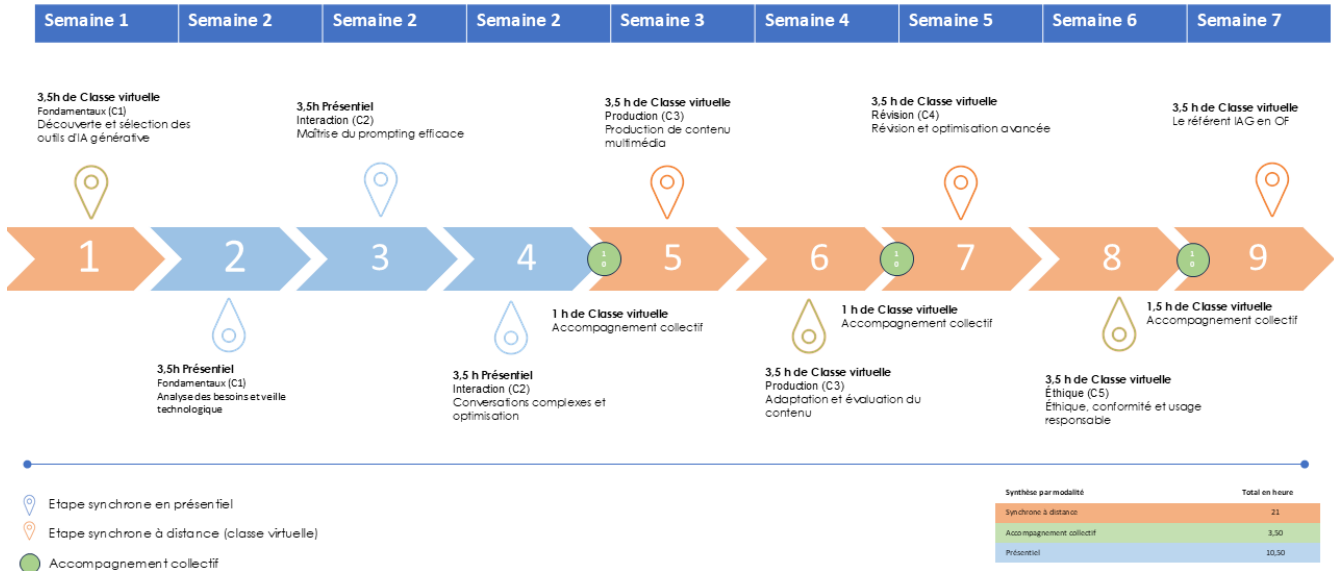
| Semaine 1 | Semaine 2 | Semaine 2 | Semaine 2 | Semaine 3 | Semaine 4 | Semaine 5 | Semaine 6 | Semaine 7 |
|---|---|---|---|---|---|---|---|---|

3,5h de Classe virtuelle
Fondamentaux (C1)
Découverte et sélection des outils d'IA générative

3,5h Présentiel
Interaction (C2)
Maîtrise du prompting efficace

3,5 h de Classe virtuelle
Production (C3)
Production de contenu multimédia

3,5 h de Classe virtuelle
Révision (C4)
Révision et optimisation avancée

3,5 h de Classe virtuelle
Le référent IAG en OF

1 2 3 4 1 0 5 6 1 0 7 8 1 0 9

1 h de Classe virtuelle
Accompagnement collectif

1 h de Classe virtuelle
Accompagnement collectif

1,5 h de Classe virtuelle
Accompagnement collectif

3,5h Présentiel
Fondamentaux (C1)
Analyse des besoins et veille technologique

3,5 h Présentiel
Interaction (C2)
Conversations complexes et optimisation

3,5 h de Classe virtuelle
Production (C3)
Adaptation et évaluation du contenu

3,5 h de Classe virtuelle
Éthique (C5)
Éthique, conformité et usage responsable

Etape synchrone en présentiel
Etape synchrone à distance (classe virtuelle)
Accompagnement collectif

| Synthèse par modalité | Total en heure |
|---|---|
| Synchrone à distance | 21 |
| Accompagnement collectif | 3,50 |
| Présentiel | 10,50 |